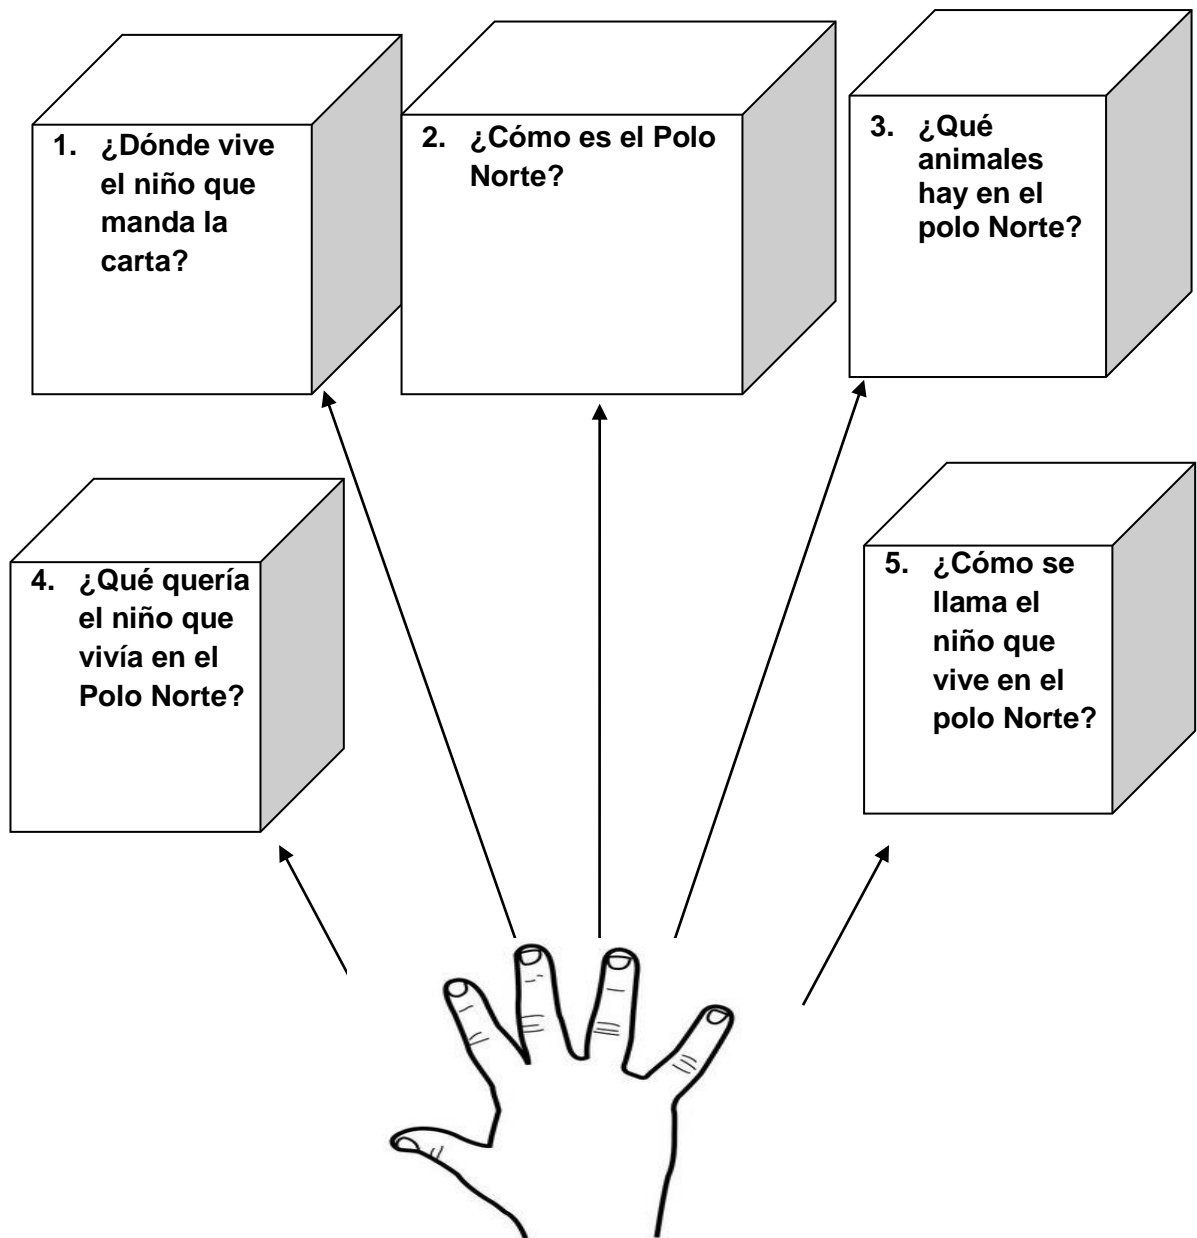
1. ¿Dónde vive el niño que manda la carta?

2. ¿Cómo es el Polo Norte?

3. ¿Qué animales hay en el polo Norte?

4. ¿Qué quería el niño que vivía en el Polo Norte?

5. ¿Cómo se llama el niño que vive en el polo Norte?